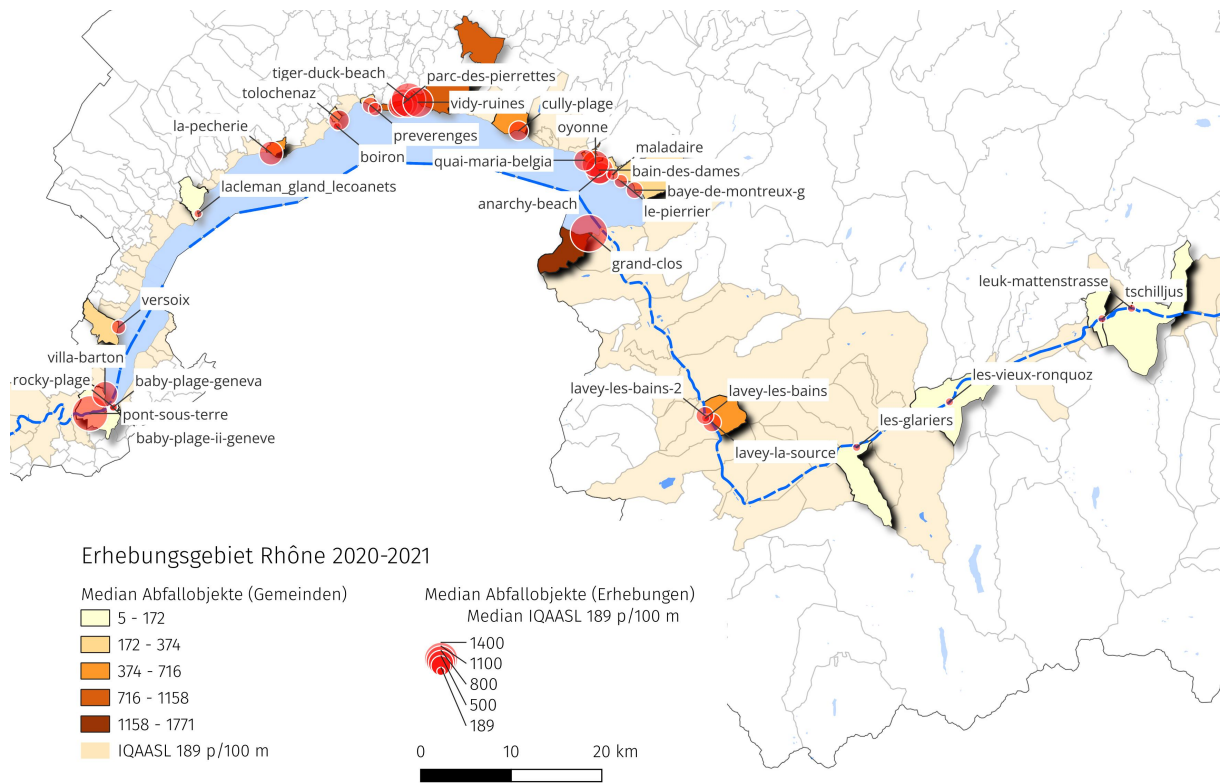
tiger-duck-beach
parc-des-pierrettes
tolochenaz
vidy-ruines
cully-plage
la-pecherie
preverenges
oyonne
boiron
maladaire
quai-maria-belgia
bain-des-dames
lacleman_gland_lecoanets
baye-de-montreux-g
anarchy-beach
le-pierrier
grand-clos
leuk-mattenstrasse
tschilljus
versoix
villa-barton
les-vieux-ronquoz
rocky-plage
baby-plage-geneva
lavey-les-bains-2
lavey-les-bains
pont-sous-terre
les-glariers
baby-plage-ii-geneve
lavey-la-source

Erhebungsgebiet Rhône 2020-2021

Median Abfallobjekte (Gemeinden)
5 - 172
172 - 374
374 - 716
716 - 1158
1158 - 1771
IQAASL 189 p/100 m

Median Abfallobjekte (Erhebungen)
Median IQAASL 189 p/100 m
1400
1100
800
500
189

0 10 20 km